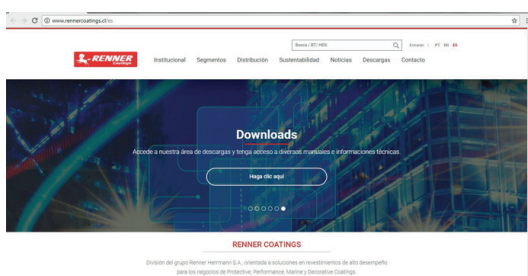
www.rennercoatings.cl/es

Busca / BT / HDS

Entrar | PT EN

RENNER Coatings

Institucional Segmentos Distribución Sustentabilidad Noticias Descargas Contacto

Downloads

Accede a nuestra área de descargas y tenga acceso a diversas manuales e informaciones técnicas.

Haga clic aquí

RENNER COATINGS

División del grupo Renner Herrmann S.A., orientada a soluciones en revestimientos de alto desempeño para los negocios de Protective, Performance, Marine y Decorative Coatings.